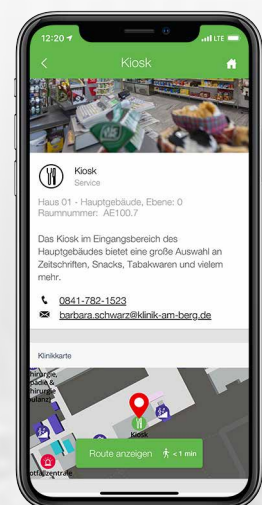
12:20 LTE

Kiosk

Kiosk
Service

Haus 01 - Hauptgebäude, Ebene: 0
Raumnummer: AE100.7

Das Kiosk im Eingangsbereich des Hauptgebäudes bietet eine große Auswahl an Zeitschriften, Snacks, Tabakwaren und vielem mehr.

0841-782-1523
barbara.schwarz@klinik-am-berg.de

Klinikkarte

hirurgie, pädie & hirurgie ulanz

Kiosk

otaufzentrale

Route anzeigen < 1 min